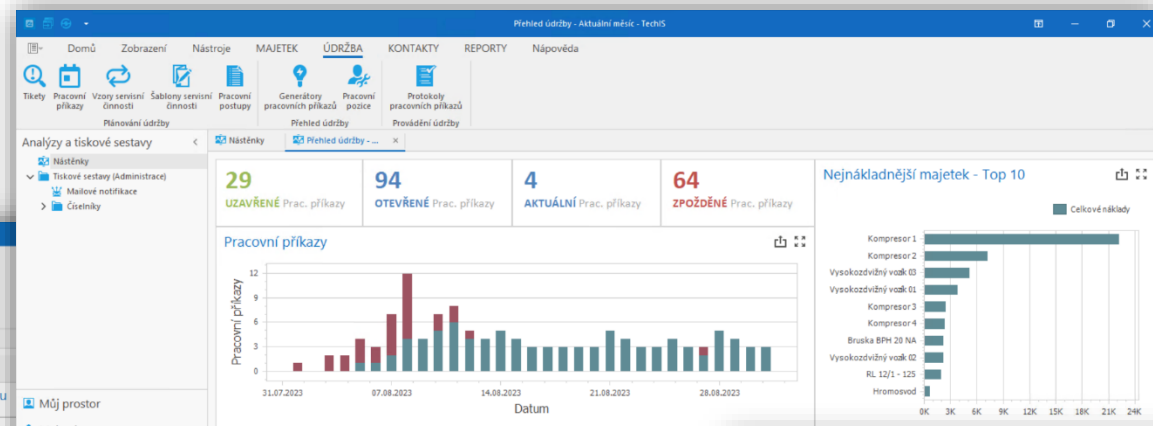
Přehled údržby - Aktuální měsíc - TechIS

Domů Zobrazení Nástroje MAJETEK ÚDRŽBA KONTAKTY REPORTY Nápověda

Tikety Pracovní příkazy Vzory servisní činnosti Šablony servisní činnosti Pracovní postupy
Plánování údržby
Generátory pracovních příkazů Pracovní pozice
Přehled údržby
Protokoly pracovních příkazů
Provádění údržby

Analýzy a tiskové sestavy
Nástěnky
Tiskové sestavy (Administrace)
Mailové notifikace
Číselníky

Můj prostor

Nástěnky
Přehled údržby - ...

29 UZAVŘENÉ Prac. příkazy
94 OTEVŘENÉ Prac. příkazy
4 AKTUÁLNÍ Prac. příkazy
64 ZPOŽDĚNÉ Prac. příkazy

Pracovní příkazy
Pracovní příkazy
12
9
6
3
0
31.07.2023 07.08.2023 14.08.2023 21.08.2023 28.08.2023
Datum

Nejnákladnější majetek - Top 10
Celkové náklady
Kompresor 1
Kompresor 2
Vysokozdvižný vozík 03
Vysokozdvižný vozík 01
Kompresor 3
Kompresor 4
Bruska BPH 20 NA
Vysokozdvižný vozík 02
RL 12/1 - 125
Hromosvod
0K 3K 6K 9K 12K 15K 18K 21K 24K